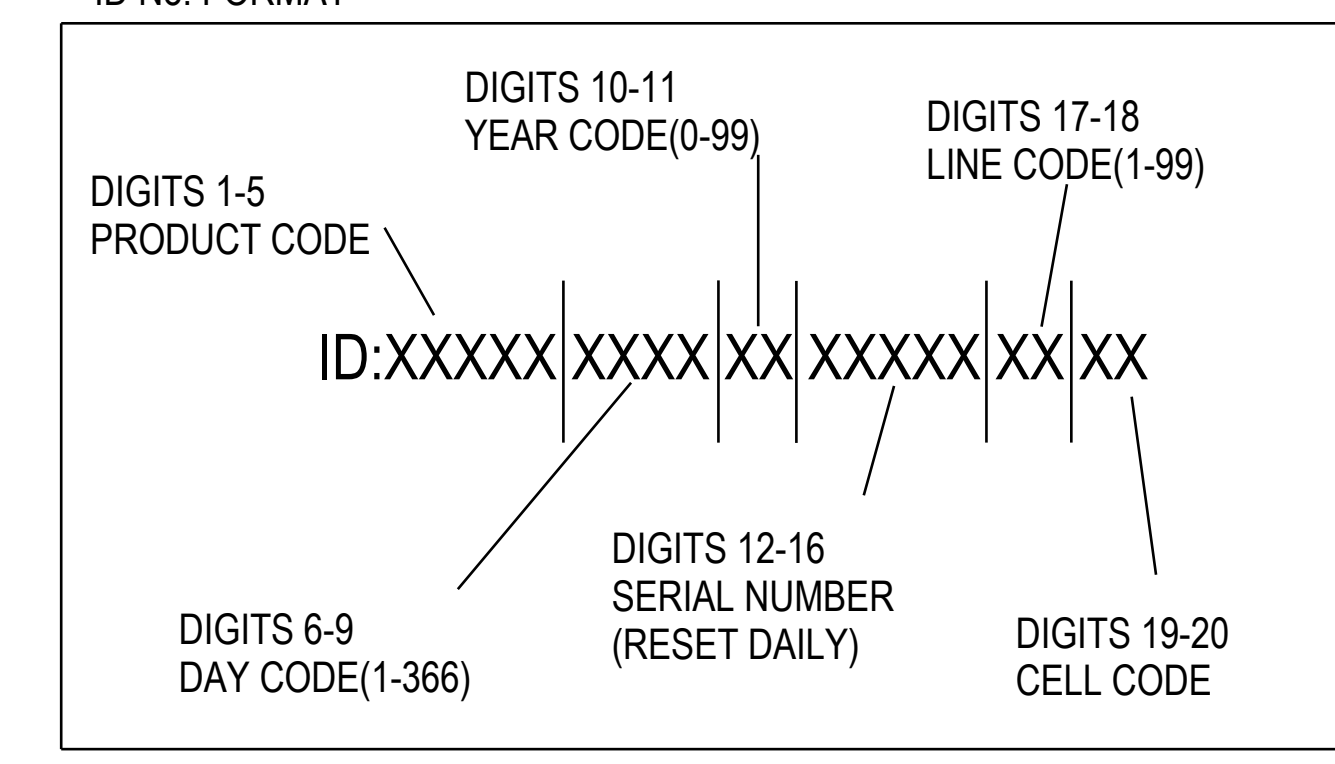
ID No. FORMAT

DIGITS 10-11
YEAR CODE(0-99)

DIGITS 17-18
LINE CODE(1-99)

DIGITS 1-5
PRODUCT CODE

ID:XXXXX XXXX XX XXXXX XX XX

DIGITS 12-16
SERIAL NUMBER
(RESET DAILY)

DIGITS 6-9
DAY CODE(1-366)

DIGITS 19-20
CELL CODE